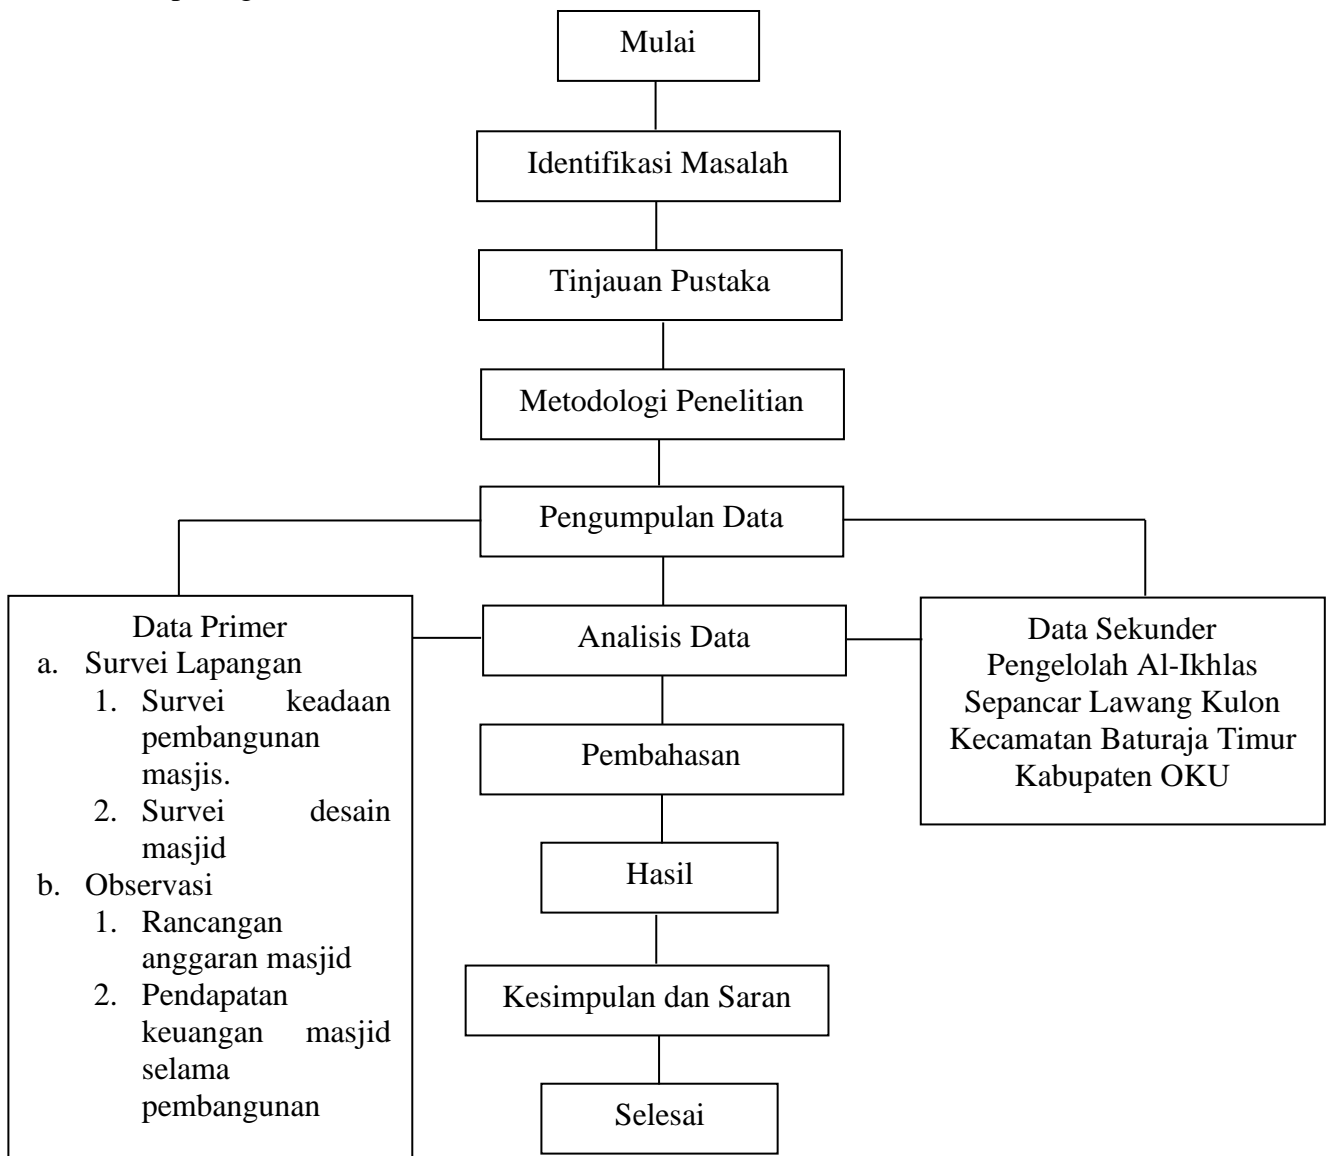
Mulai

Identifikasi Masalah

Tinjauan Pustaka

Metodologi Penelitian

Pengumpulan Data

Data Primer
a. Survei Lapangan
1. Survei keadaan pembangunan masjis.
2. Survei desain masjid
b. Observasi
1. Rancangan anggaran masjid
2. Pendapatan keuangan masjid selama pembangunan

Analisis Data

Data Sekunder
Pengelolah Al-Ikhlas Sepancar Lawang Kulon Kecamatan Baturaja Timur Kabupaten OKU

Pembahasan

Hasil

Kesimpulan dan Saran

Selesai